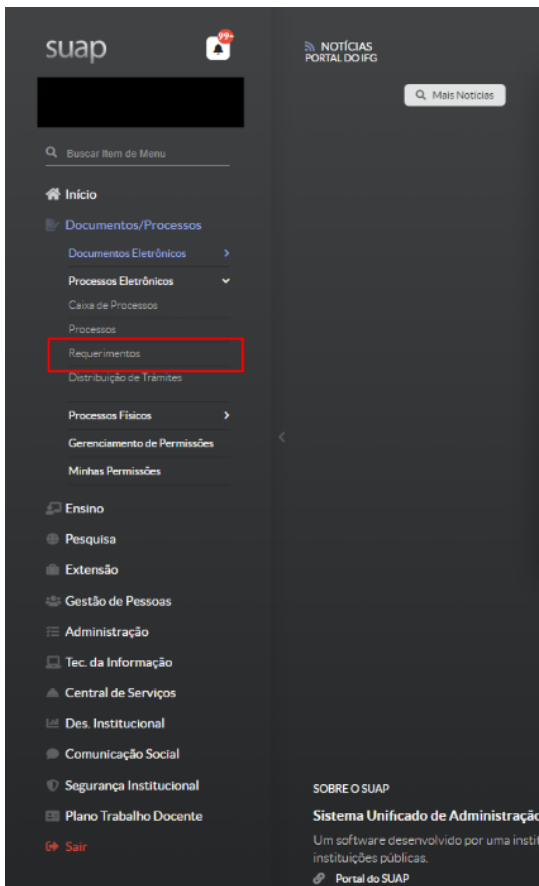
suap

99+

Buscar Item de Menu

Início

Documentos/Processos

Documentos Eletrônicos

Processos Eletrônicos

Caixa de Processos

Processos

Requerimentos

Distribuição de Trâmites

Processos Físicos

Gerenciamento de Permissões

Minhas Permissões

Ensino

Pesquisa

Extensão

Gestão de Pessoas

Administração

Tec. da Informação

Central de Serviços

Des. Institucional

Comunicação Social

Segurança Institucional

Plano Trabalho Docente

Sair

NOTÍCIAS
PORTAL DO IFG

Mais Notícias

SOBRE O SUAP

Sistema Unificado de Administraçã

Um software desenvolvido por uma instit
instituições públicas.

Portal do SUAP